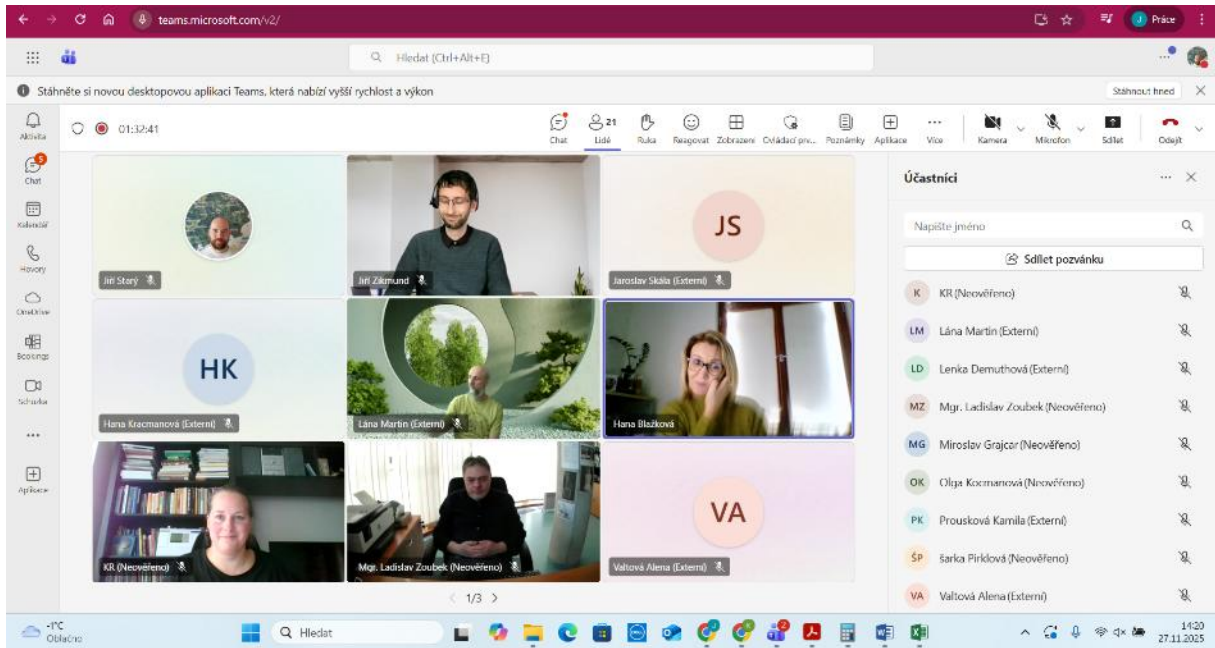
teams.microsoft.com/v2/

Práce

Hledat (Ctrl+Alt+E)

Stáhněte si novou desktopovou aplikaci Teams, která nabízí vyšší rychlost a výkon

Stáhnout hned

Aktivita
Chat
Kalendář
Hovory
OneDrive
Bookings
Schůzka
...
Aplikace

01:32:41

Chat
21 Lidé
Ruka
Reagovat
Zobrazení
Ovládací prv...
Poznámky
Aplikace
Více
Kamera
Mikrofon
Sdílet
Odejít

Jiří Starý
Jiří Zikmund
JS
Jaroslav Skála (Externí)
HK
Hana Kracmanová (Externí)
Lána Martin (Externí)
Hana Blažková
KR (Neověřeno)
Mgr. Ladislav Zoubek (Neověřeno)
VA
Valtová Alena (Externí)

1/3

Účastníci

Napište jméno

Sdílet pozvánku

K KR (Neověřeno)
LM Lána Martin (Externí)
LD Lenka Demuthová (Externí)
MZ Mgr. Ladislav Zoubek (Neověřeno)
MG Miroslav Grajcar (Neověřeno)
OK Olga Kocmanová (Neověřeno)
PK Prousková Kamila (Externí)
ŠP šarka Pirklová (Neověřeno)
VA Valtová Alena (Externí)

-1°C
Oblačno
Hledat
14:20
27.11.2025